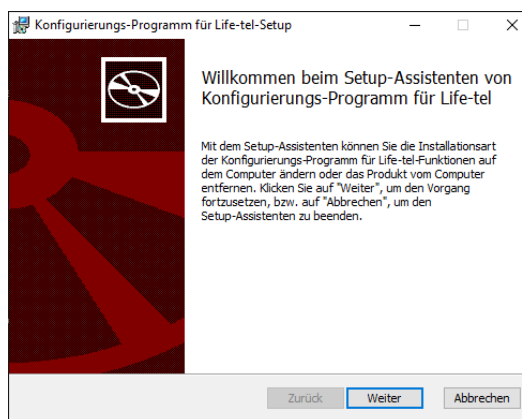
Konfigurierungs-Programm für Life-tel-Setup

Willkommen beim Setup-Assistenten von Konfigurierungs-Programm für Life-tel

Mit dem Setup-Assistenten können Sie die Installationsart der Konfigurierungs-Programm für Life-tel-Funktionen auf dem Computer ändern oder das Produkt vom Computer entfernen. Klicken Sie auf "Weiter", um den Vorgang fortzusetzen, bzw. auf "Abbrechen", um den Setup-Assistenten zu beenden.

Zurück Weiter Abbrechen